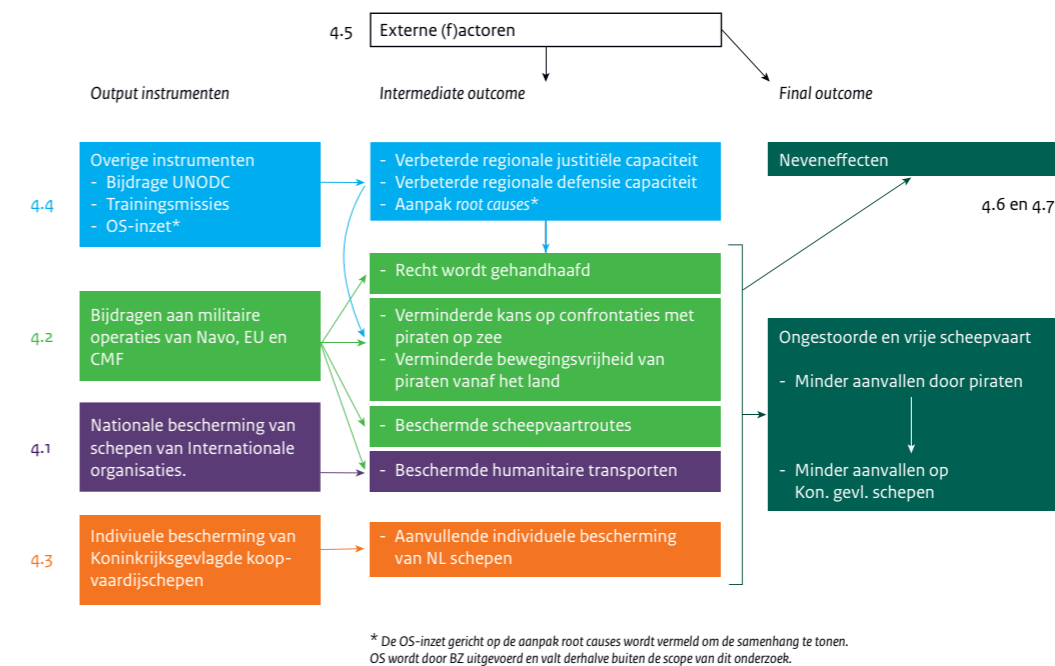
4.5 Externe (f)actoren

Output instrumenten

Intermediate outcome

Final outcome

4.4

Overige instrumenten
- Bijdrage UNODC
- Trainingsmissies
- OS-inzet*

- Verbeterde regionale justitiële capaciteit
- Verbeterde regionale defensie capaciteit
- Aanpak root causes*

Neveneffecten

4.6 en 4.7

- Recht wordt gehandhaafd

4.2

Bijdragen aan militaire operaties van Navo, EU en CMF

- Verminderde kans op confrontaties met piraten op zee
- Verminderde bewegingsvrijheid van piraten vanaf het land

Ongestoorde en vrije scheepvaart

- Minder aanvallen door piraten

- Minder aanvallen op Kon. gevl. schepen

4.1

Nationale bescherming van schepen van Internationale organisaties.

- Beschermde scheepvaartroutes

- Beschermde humanitaire transporten

4.3

Indiviuele bescherming van Koninkrijksgevlagde koopvaardijschepen

- Aanvullende individuele bescherming van NL schepen

* De OS-inzet gericht op de aanpak root causes wordt vermeld om de samenhang te tonen. OS wordt door BZ uitgevoerd en valt derhalve buiten de scope van dit onderzoek.